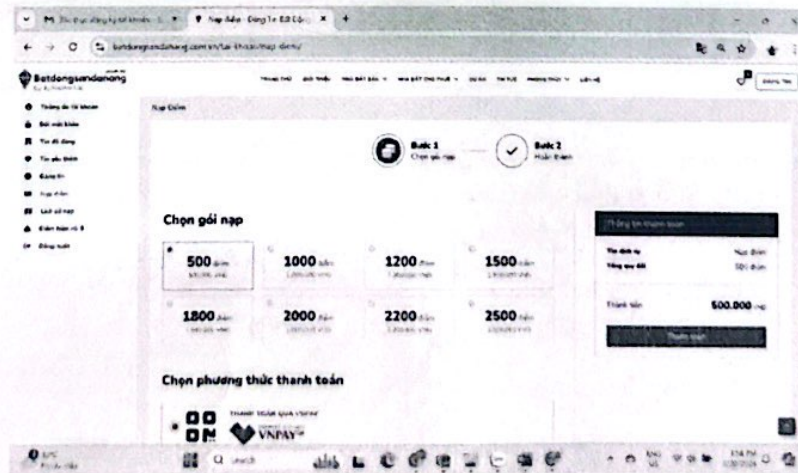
Nạp Điểm

Bước 1
Chọn gói nạp

Bước 2
Hoàn thành

Chọn gói nạp

| 500 điểm | 1000 điểm | 1200 điểm | 1500 điểm |
|---|---|---|---|
| 1800 điểm | 2000 điểm | 2200 điểm | 2500 điểm |

Thông tin thanh toán

Thành tiền 500.000 vnđ

Thanh toán

Chọn phương thức thanh toán

THANH TOÁN QUA VNPAY

VNPAY